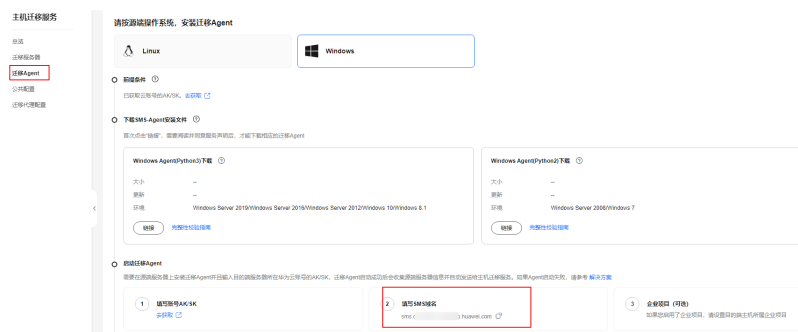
主机迁移服务

总览
迁移服务器
迁移Agent
公共配置
迁移代理配置

请按源端操作系统，安装迁移Agent

Linux
Windows

前提条件 ?
已获取云账号的AK/SK。去获取

下载SMS-Agent安装文件 ?
首次点击"链接"，需要阅读并同意服务声明后，才能下载相应的迁移Agent

Windows Agent(Python3)下载 ?
大小 --
更新 --
环境 Windows Server 2019/Windows Server 2016/Windows Server 2012/Windows 10/Windows 8.1
链接 完整性校验指南

Windows Agent(Python2)下载 ?
大小 --
更新 --
环境 Windows Server 2008/Windows 7
链接 完整性校验指南

启动迁移Agent
需要在源端服务器上安装迁移Agent并且输入目的端服务器所在华为云账号的AK/SK，迁移Agent启动成功后会收集源端服务器信息并自动发送给主机迁移服务。如果Agent启动失败，请参考 解决方案

1 填写账号AK/SK
去获取

2 填写SMS域名
sms.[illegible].huaweicloud.com

3 企业项目（可选）
如果您启用了企业项目，请设置目的端主机所属企业项目